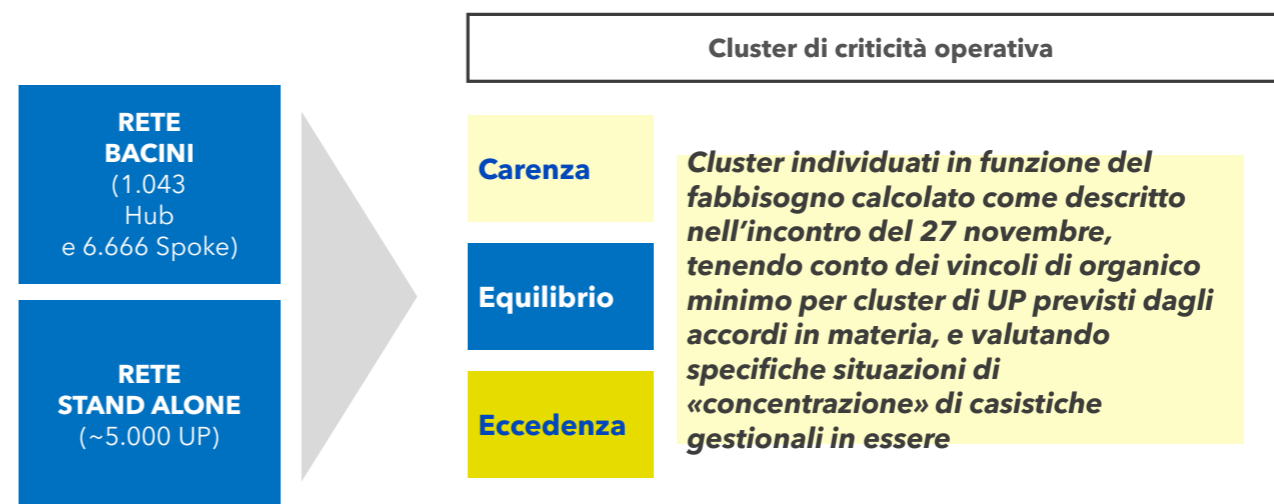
RETE BACINI (1.043 Hub e 6.666 Spoke)

RETE STAND ALONE (~5.000 UP)

Cluster di criticità operativa

Carenza

Equilibrio

Eccedenza

Cluster individuati in funzione del fabbisogno calcolato come descritto nell'incontro del 27 novembre, tenendo conto dei vincoli di organico minimo per cluster di UP previsti dagli accordi in materia, e valutando specifiche situazioni di «concentrazione» di casistiche gestionali in essere